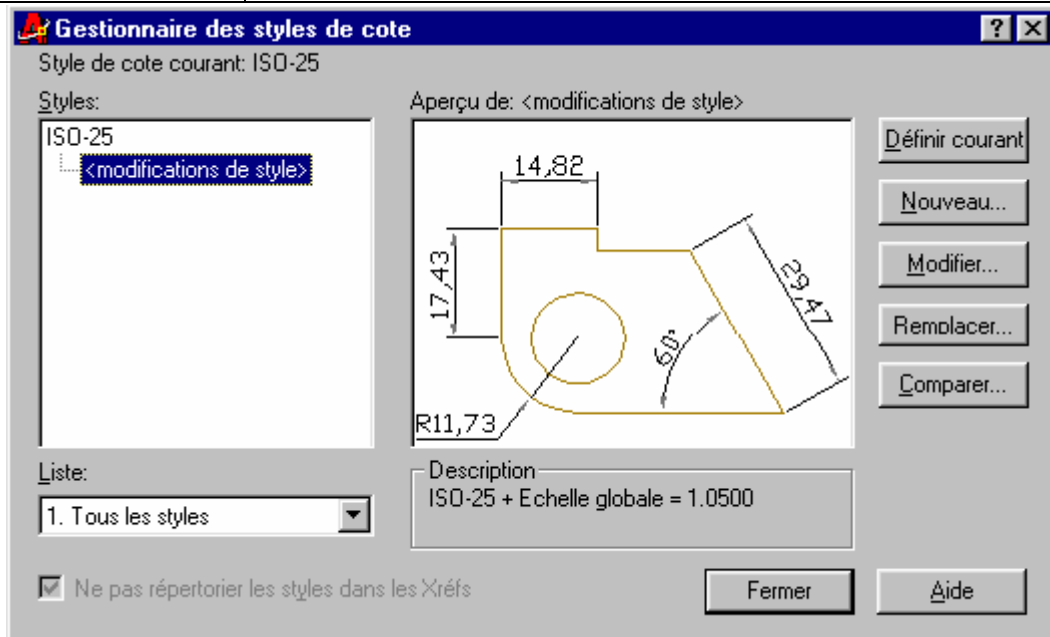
Gestionnaire des styles de cote

Style de cote courant: ISO-25

Styles:

ISO-25

<modifications de style>

Aperçu de: <modifications de style>

14,82

17,43

29,47

60°

R11,73

Définir courant

Nouveau...

Modifier...

Remplacer...

Comparer...

Liste:

1. Tous les styles

Description

ISO-25 + Echelle globale = 1.0500

Ne pas répertorier les styles dans les Xréfs

Fermer

Aide